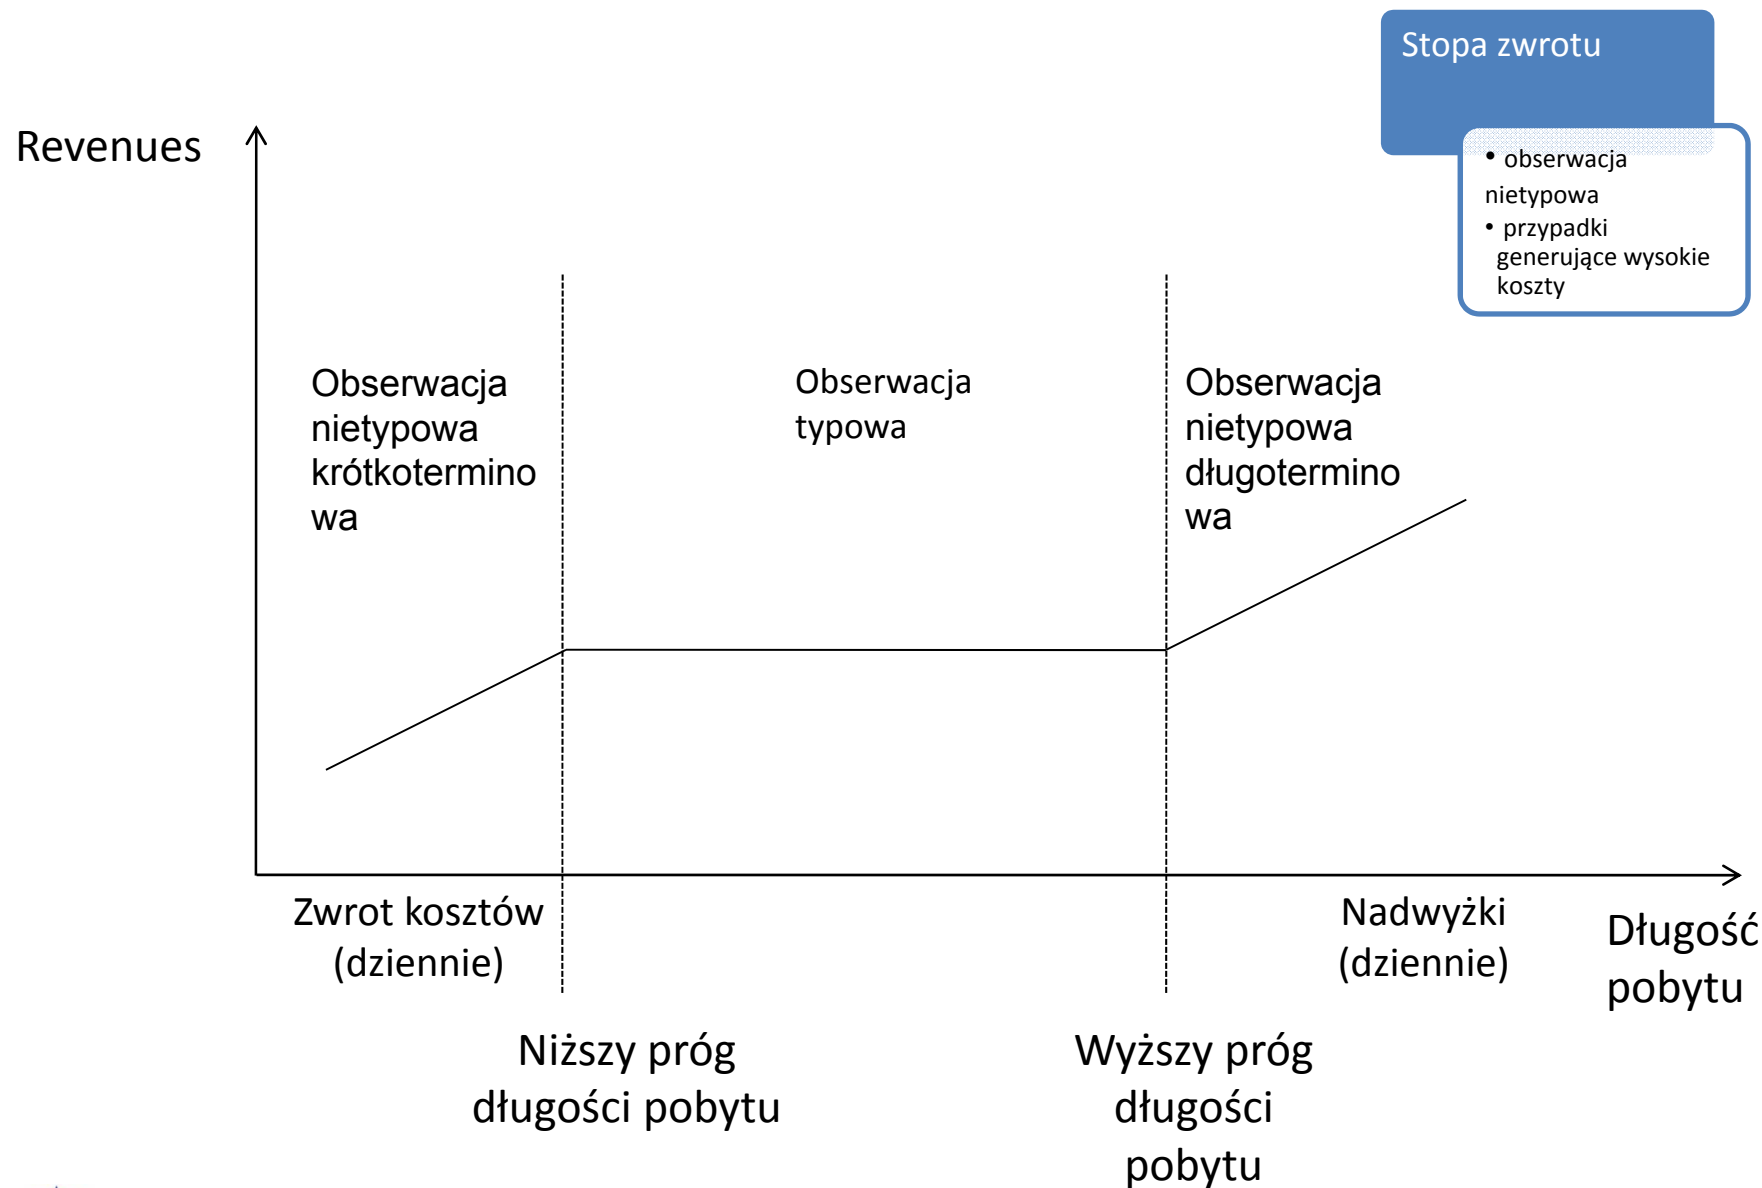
Stopa zwrotu

• obserwacja nietypowa
• przypadki generujące wysokie koszty

Revenues

Obserwacja nietypowa krótkoterminowa

Obserwacja typowa

Obserwacja nietypowa długoterminowa

Zwrot kosztów (dziennie)

Nadwyżki (dziennie)

Długość pobytu

Niższy próg długości pobytu

Wyższy próg długości pobytu